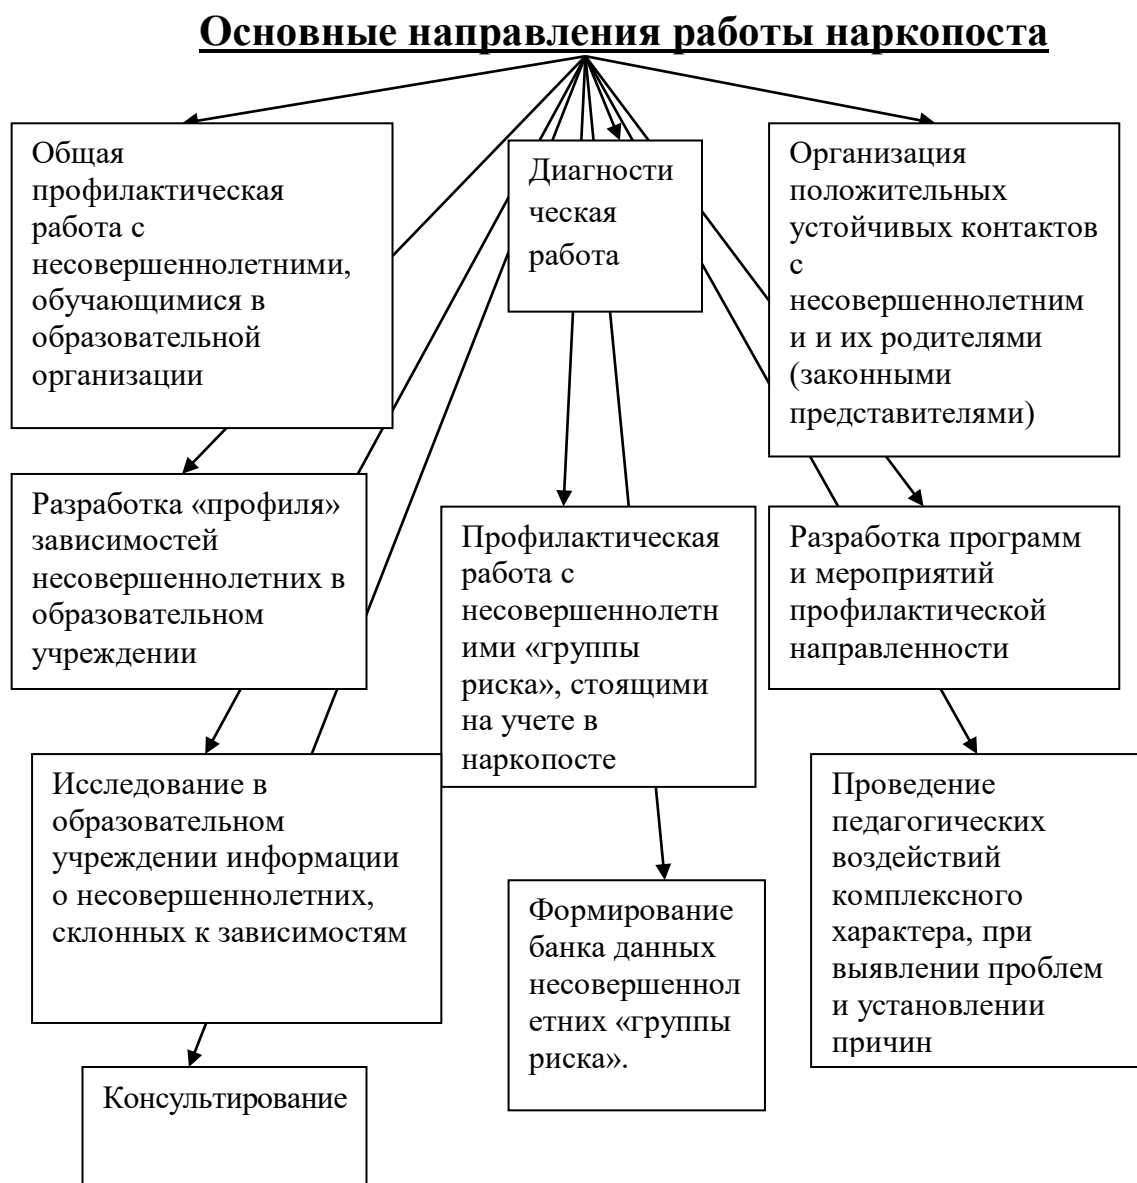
Основные направления работы наркопоста

Общая профилактическая работа с несовершеннолетними, обучающимися в образовательной организации

Диагностическая работа

Организация положительных устойчивых контактов с несовершеннолетними и их родителями (законными представителями)

Разработка «профиля» зависимостей несовершеннолетних в образовательном учреждении

Профилактическая работа с несовершеннолетними «группы риска», стоящими на учете в наркопосте

Разработка программ и мероприятий профилактической направленности

Исследование в образовательном учреждении информации о несовершеннолетних, склонных к зависимостям

Формирование банка данных несовершеннолетних «группы риска».

Проведение педагогических воздействий комплексного характера, при выявлении проблем и установлении причин

Консультирование